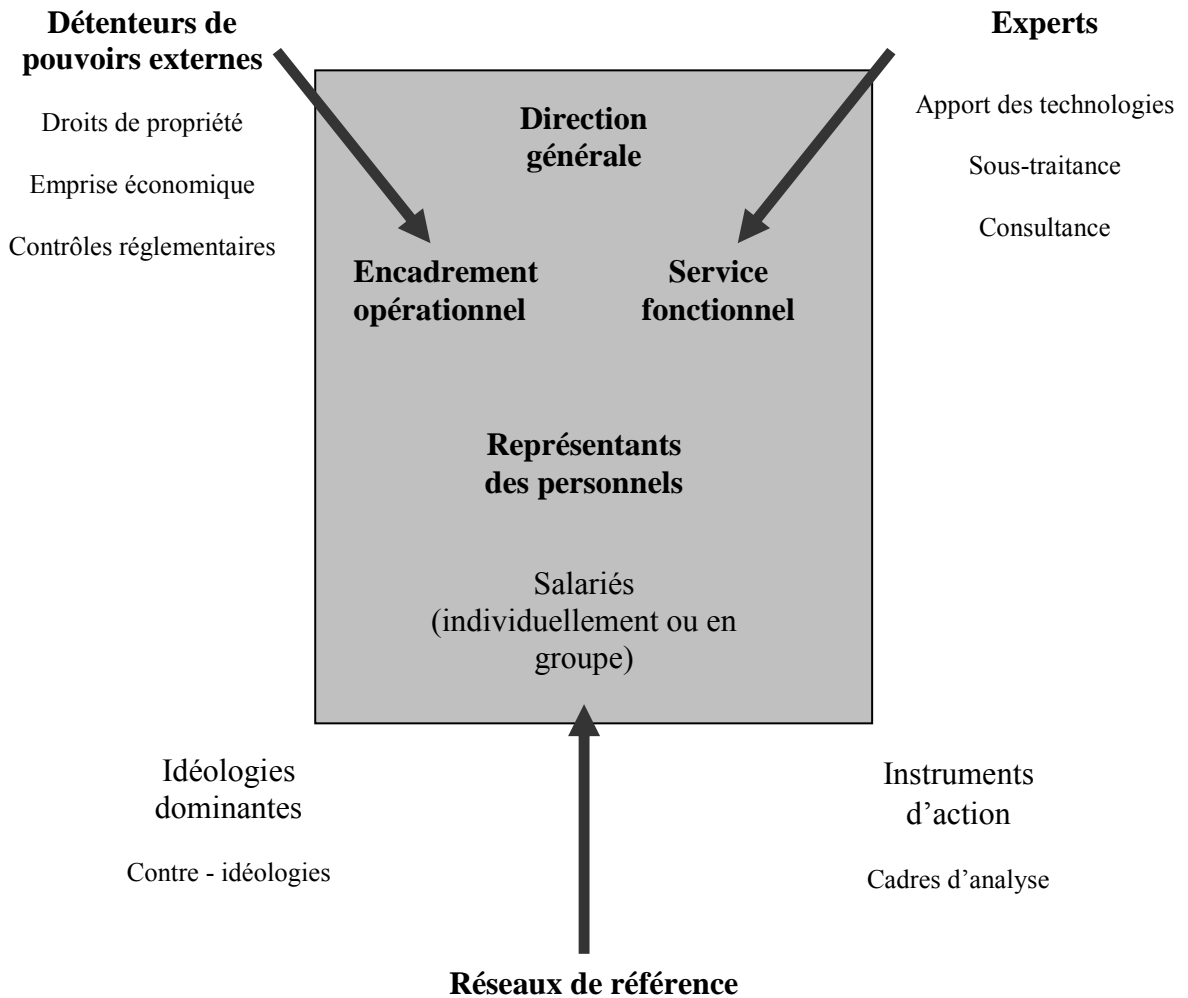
**Détenteurs de pouvoirs externes**

Droits de propriété

Emprise économique

Contrôles réglementaires

**Experts**

Apport des technologies

Sous-traitance

Consultance

**Direction générale**

**Encadrement opérationnel**

**Service fonctionnel**

**Représentants des personnels**

Salariés (individuellement ou en groupe)

Idéologies dominantes

Contre - idéologies

Instruments d'action

Cadres d'analyse

**Réseaux de référence**